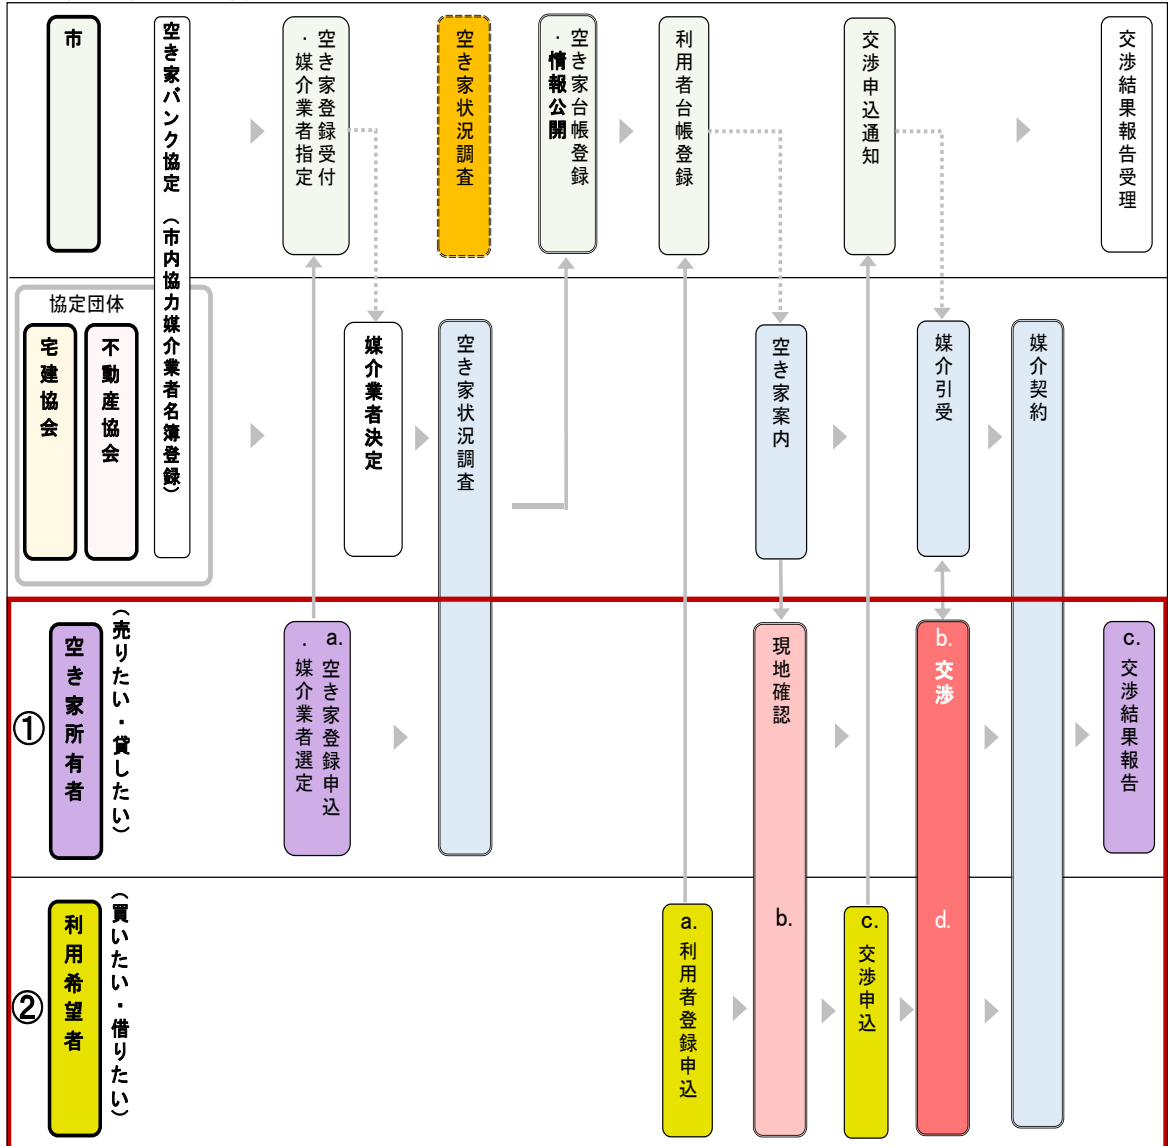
市

空き家バンク協定（市内協力媒介業者名簿登録）

空き家登録受付・媒介業者指定

空き家状況調査

空き家台帳登録・情報公開

利用者台帳登録

交渉申込通知

交渉結果報告受理

協定団体

宅建協会

不動産協会

媒介業者決定

空き家状況調査

空き家案内

媒介引受

媒介契約

①

空き家所有者

（売りたい・貸したい）

a. 空き家登録申込・媒介業者選定

現地確認

b. 交渉

c. 交渉結果報告

②

利用希望者

（買いたい・借りたい）

a. 利用者登録申込

b.

c. 交渉申込

d.